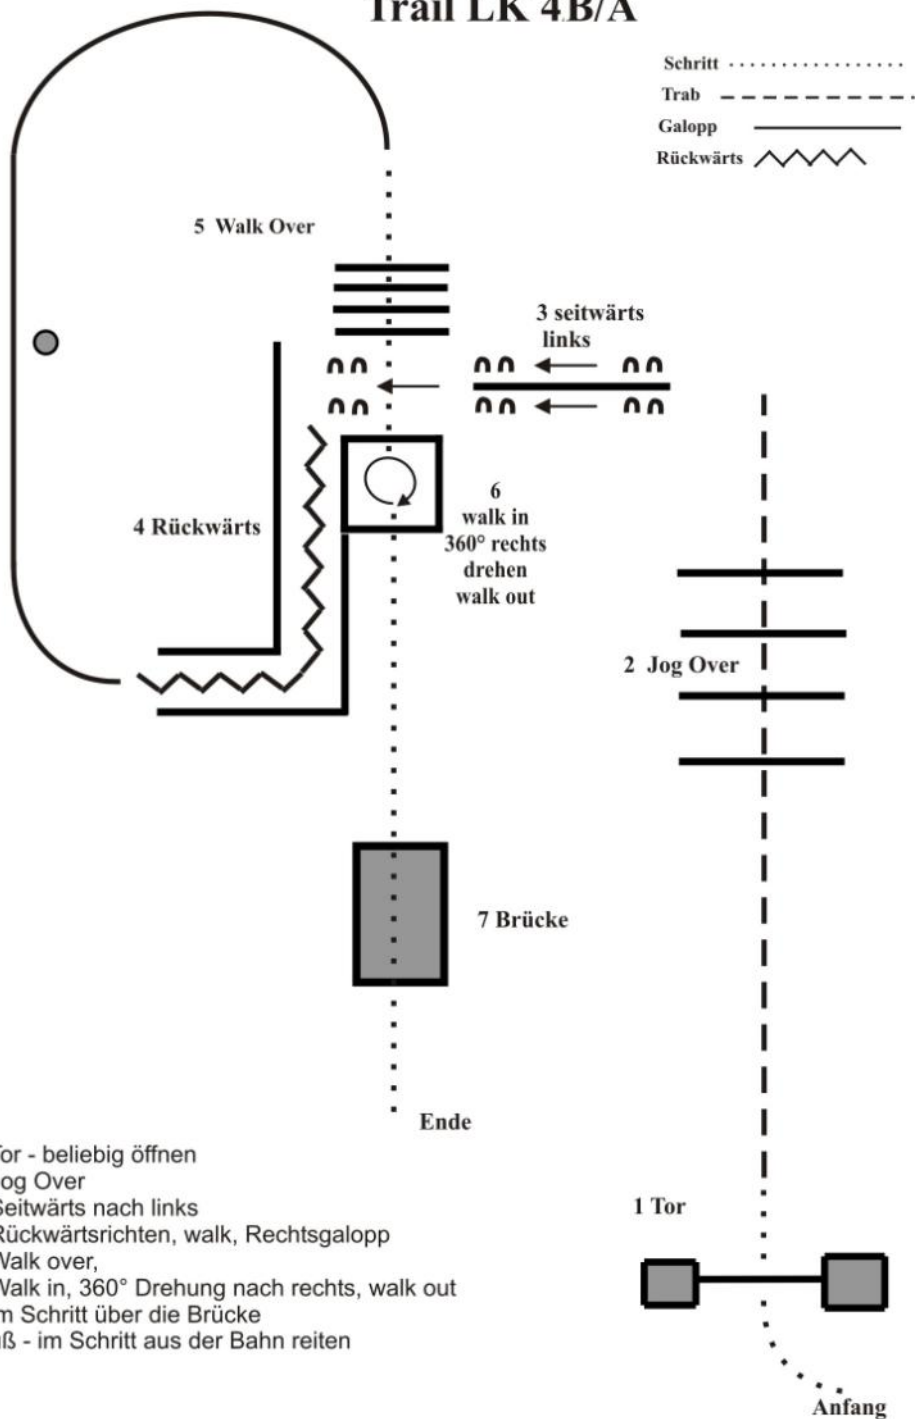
Trail LK 4B/A

Schritt
Trab
Galopp
Rückwärts

5 Walk Over

3 seitwärts links

4 Rückwärts

6 walk in 360° rechts drehen walk out

2 Jog Over

7 Brücke

Ende

1 Tor

Anfang

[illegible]or - beliebig öffnen
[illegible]og Over
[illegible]eitwärts nach links
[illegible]ückwärtsrichten, walk, Rechtsgalopp
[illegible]Valk over,
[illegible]Valk in, 360° Drehung nach rechts, walk out
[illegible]m Schritt über die Brücke
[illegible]ß - im Schritt aus der Bahn reiten